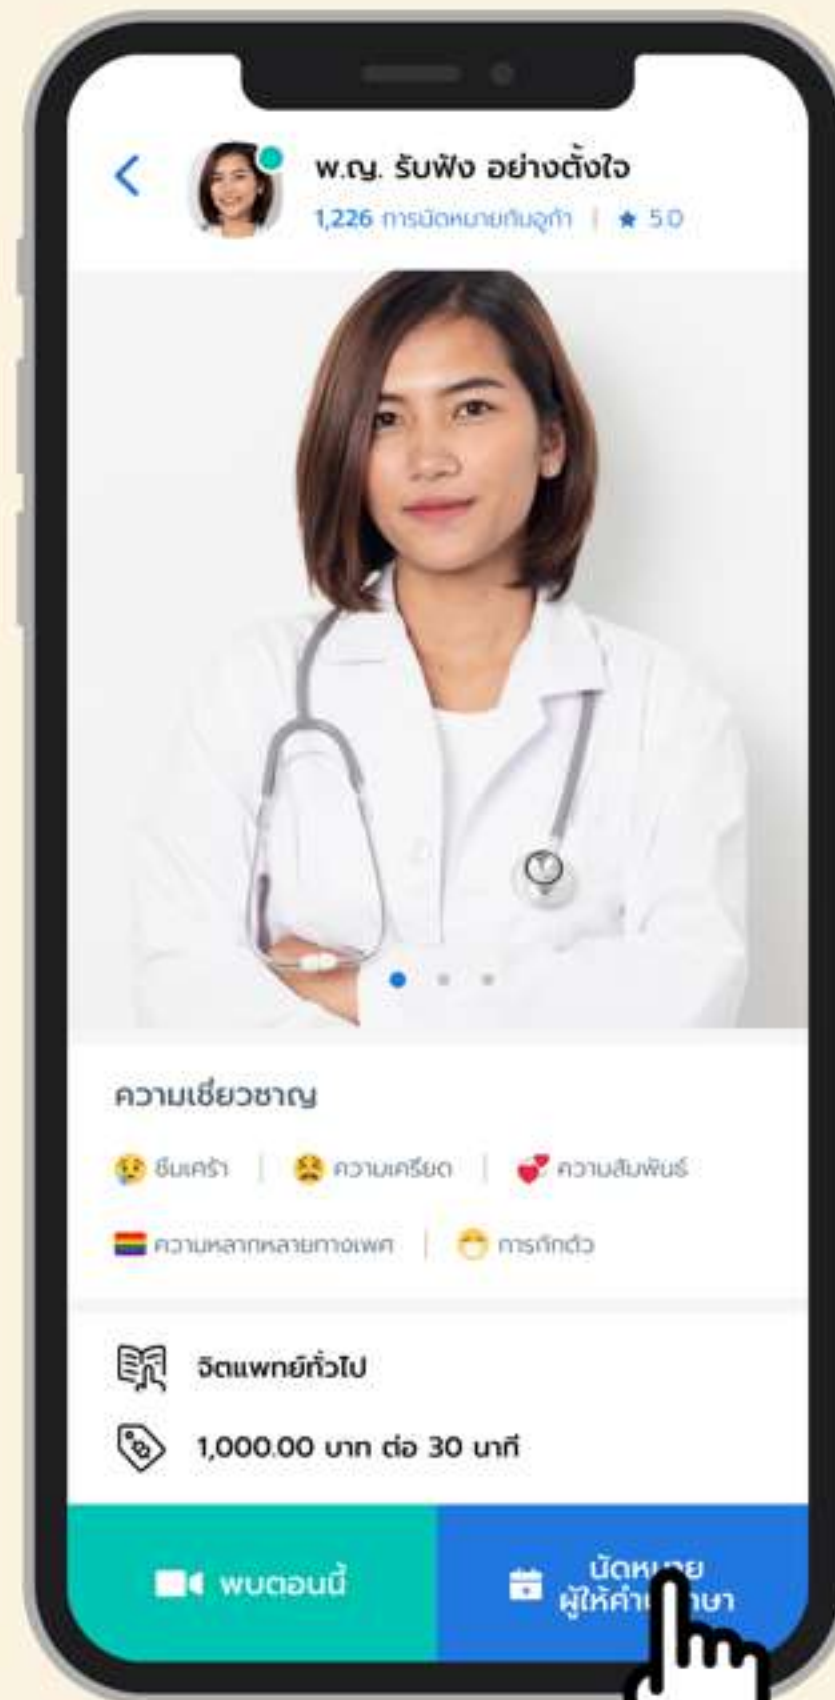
พ.ญ. รับฟัง อย่างตั้งใจ
1,226 การนัดหมายกับอูก้า | ★ 5.0

ความเชี่ยวชาญ

ซึมเศร้า | ความเครียด | ความสัมพันธ์

ความหลากหลายทางเพศ | การกักตัว

จิตแพทย์ทั่วไป

1,000.00 บาท ต่อ 30 นาที

พบตอนนี้

นัดหมาย ผู้ให้คำ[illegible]ษา